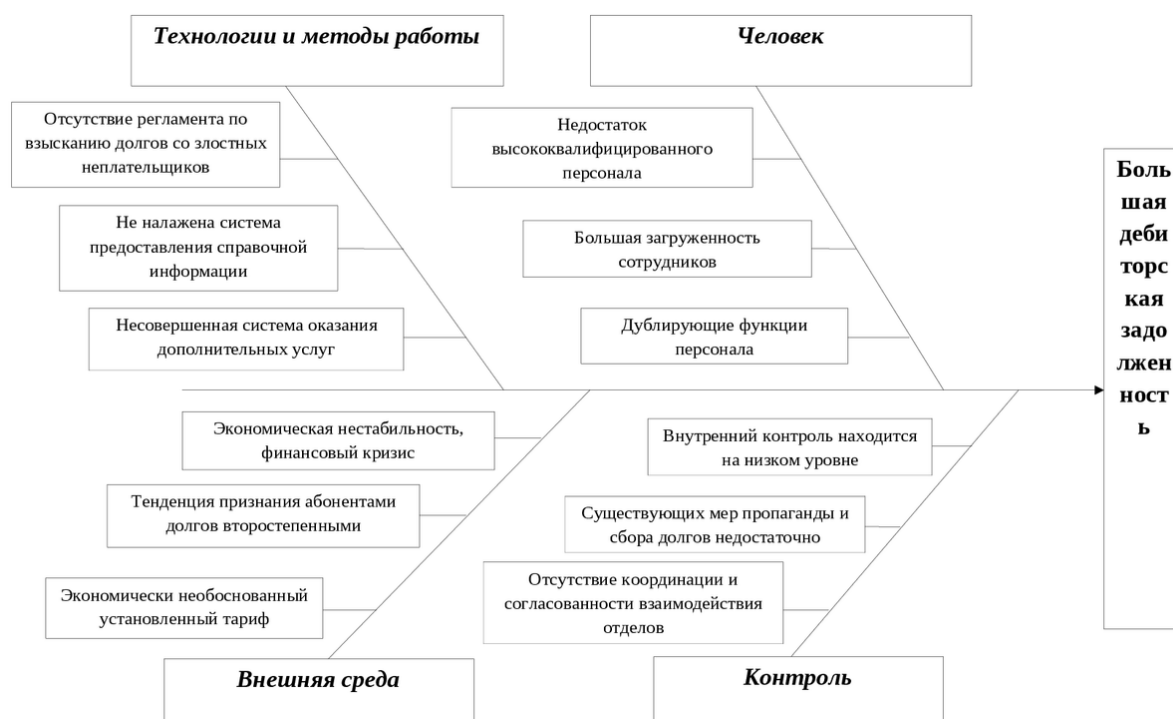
Технологии и методы работы

Отсутствие регламента по взысканию долгов со злостных неплательщиков

Не налажена система предоставления справочной информации

Несовершенная система оказания дополнительных услуг

Человек

Недостаток высококвалифицированного персонала

Большая загруженность сотрудников

Дублирующие функции персонала

Большая дебиторская задолженность

Экономическая нестабильность, финансовый кризис

Тенденция признания абонентами долгов второстепенными

Экономически необоснованный установленный тариф

Внешняя среда

Внутренний контроль находится на низком уровне

Существующих мер пропаганды и сбора долгов недостаточно

Отсутствие координации и согласованности взаимодействия отделов

Контроль